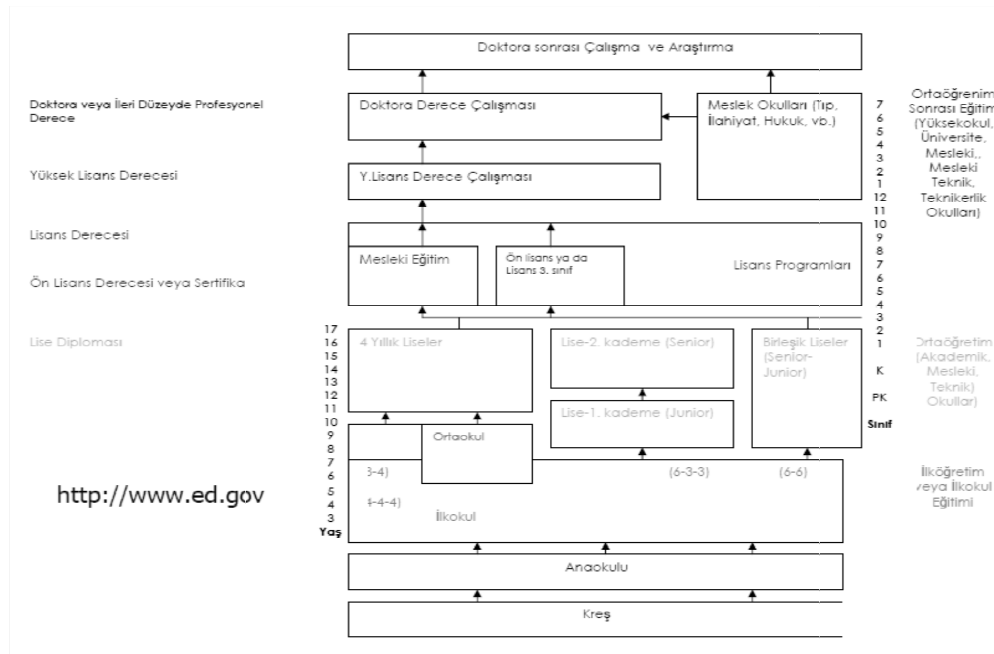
Doktora sonrası Çalışma ve Araştırma

Doktora veya İleri Düzeyde Profesyonel Derece

Doktora Derece Çalışması

Meslek Okulları (Tıp, İlahiyat, Hukuk, vb.)

Ortaöğrenim Sonrası Eğitim (Yüksekokul, Üniversite, Mesleki,, Mesleki Teknik, Teknikerlik Okulları)

Yüksek Lisans Derecesi

Y.Lisans Derece Çalışması

Lisans Derecesi

Ön Lisans Derecesi veya Sertifika

Mesleki Eğitim

Ön lisans ya da Lisans 3. sınıf

Lisans Programları

Lise Diploması

4 Yıllık Liseler

Lise-2. kademe (Senior)

Birleşik Liseler (Senior-Junior)

Ortaöğretim (Akademik, Mesleki, Teknik) Okullar)

Lise-1. kademe (Junior)

Ortaokul

3-4)

(6-3-3)

(6-6)

İlköğretim veya İlkokul Eğitimi

4-4-4)

İlkokul

http://www.ed.gov

17 16 15 14 13 12 11 10 9 8 7 6 5 4 3 Yaş

7 6 5 4 3 2 1 12 11 10 9 8 7 6 5 4 3 2 1 K PK Sınıf

Anaokulu

Kreş